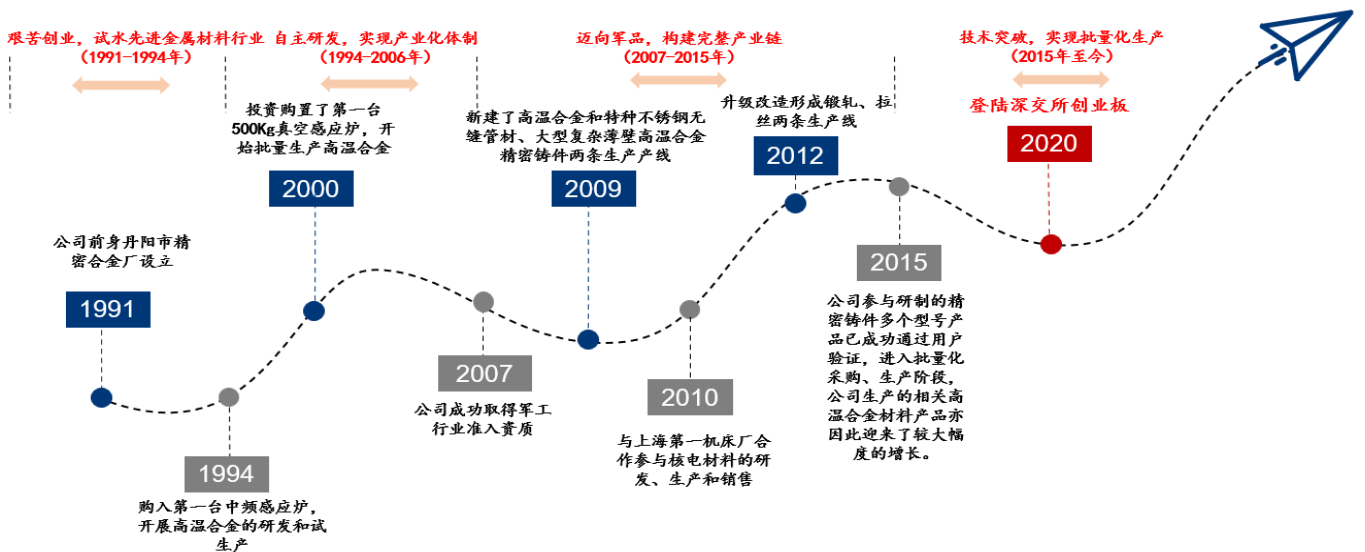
艰苦创业，试水先进金属材料行业
（1991-1994年）

自主研发，实现产业化体制
（1994-2006年）

迈向军品，构建完整产业链
（2007-2015年）

技术突破，实现批量化生产
（2015年至今）

投资购置了第一台500Kg真空感应炉，开始批量生产高温合金

新建了高温合金和特种不锈钢无缝管材、大型复杂薄壁高温合金精密铸件两条生产产线

升级改造形成锻轧、拉丝两条生产线

登陆深交所创业板

2020

2012

2000

2009

公司前身丹阳市精密合金厂设立

2015

1991

公司参与研制的精密铸件多个型号产品已成功通过用户验证，进入批量化采购、生产阶段，公司生产的相关高温合金材料产品亦因此迎来了较大幅度的增长。

2007

2010

公司成功取得军工行业准入资质

与上海第一机床厂合作参与核电材料的研发、生产和销售

1994

购入第一台中频感应炉，开展高温合金的研发和试生产